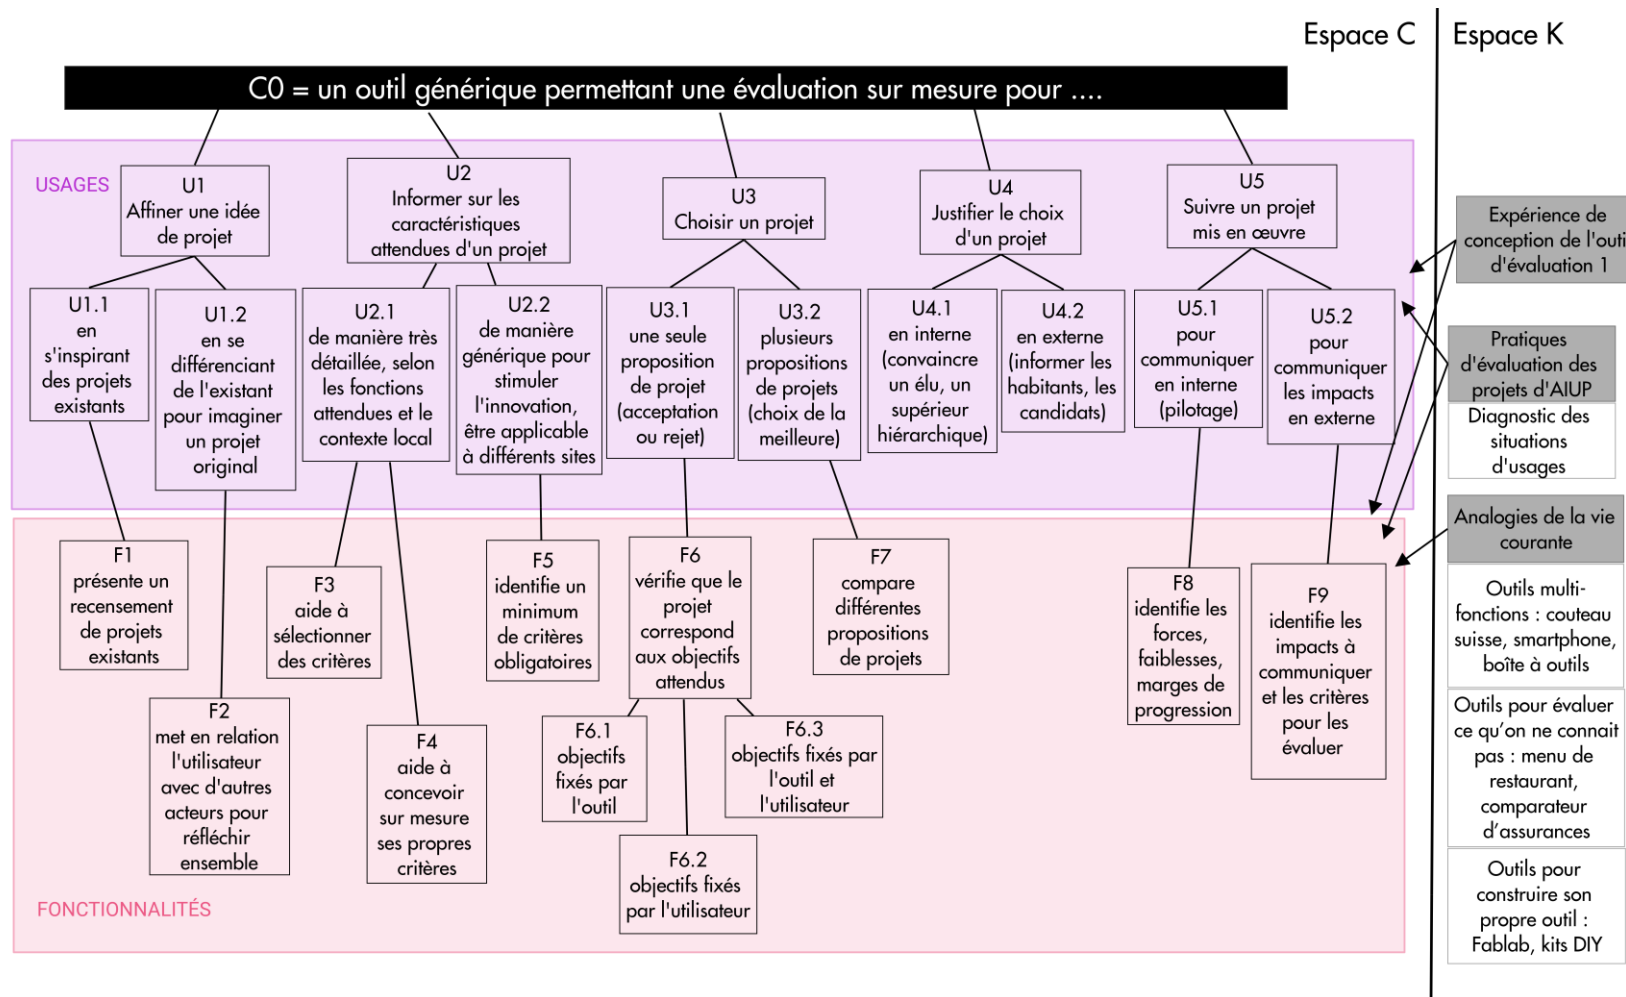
Espace C

Espace K

C0 = un outil générique permettant une évaluation sur mesure pour ....

USAGES

U1
Affiner une idée de projet

U2
Informer sur les caractéristiques attendues d'un projet

U3
Choisir un projet

U4
Justifier le choix d'un projet

U5
Suivre un projet mis en œuvre

U1.1
en s'inspirant des projets existants

U1.2
en se différenciant de l'existant pour imaginer un projet original

U2.1
de manière très détaillée, selon les fonctions attendues et le contexte local

U2.2
de manière générique pour stimuler l'innovation, être applicable à différents sites

U3.1
une seule proposition de projet (acceptation ou rejet)

U3.2
plusieurs propositions de projets (choix de la meilleure)

U4.1
en interne (convaincre un élu, un supérieur hiérarchique)

U4.2
en externe (informer les habitants, les candidats)

U5.1
pour communiquer en interne (pilotage)

U5.2
pour communiquer les impacts en externe

F1
présente un recensement de projets existants

F2
met en relation l'utilisateur avec d'autres acteurs pour réfléchir ensemble

F3
aide à sélectionner des critères

F4
aide à concevoir sur mesure ses propres critères

F5
identifie un minimum de critères obligatoires

F6
vérifie que le projet correspond aux objectifs attendus

F6.1
objectifs fixés par l'outil

F6.2
objectifs fixés par l'utilisateur

F6.3
objectifs fixés par l'outil et l'utilisateur

F7
compare différentes propositions de projets

F8
identifie les forces, faiblesses, marges de progression

F9
identifie les impacts à communiquer et les critères pour les évaluer

FONCTIONNALITÉS

Expérience de conception de l'outi d'évaluation 1

Pratiques d'évaluation des projets d'AIUP

Diagnostic des situations d'usages

Analogies de la vie courante

Outils multi-fonctions : couteau suisse, smartphone, boîte à outils

Outils pour évaluer ce qu'on ne connait pas : menu de restaurant, comparateur d'assurances

Outils pour construire son propre outil : Fablab, kits DIY